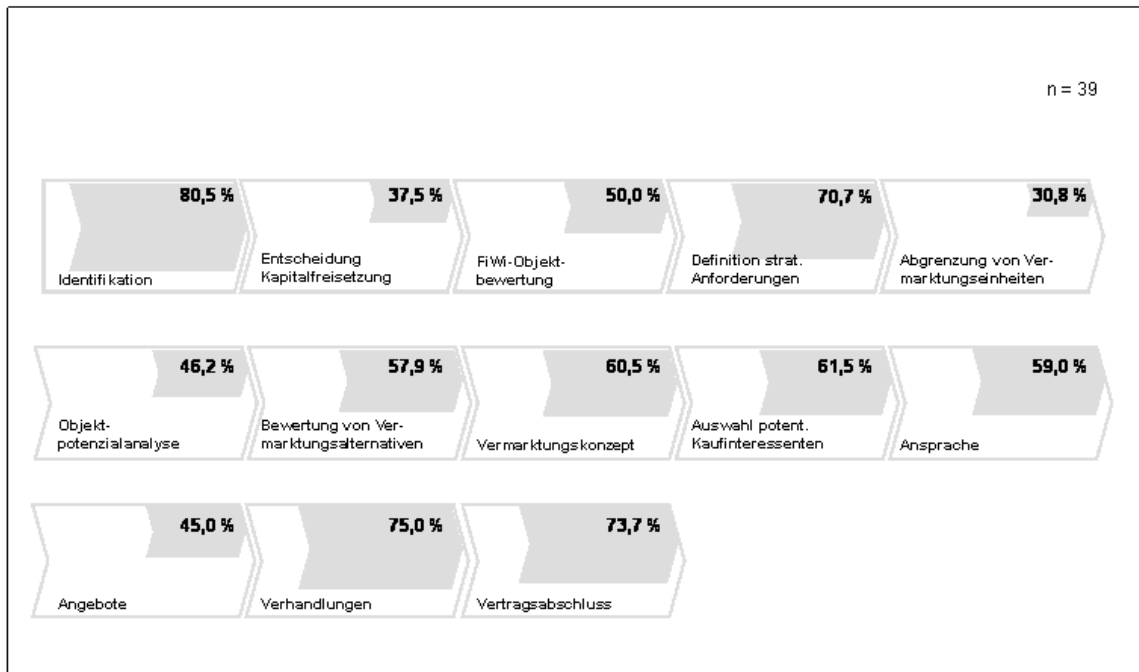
n = 39

80,5 %
Identifikation

37,5 %
Entscheidung Kapitalfreisetzung

50,0 %
FiWi-Objektbewertung

70,7 %
Definition strat. Anforderungen

30,8 %
Abgrenzung von Vermarktungseinheiten

46,2 %
Objektpotenzialanalyse

57,9 %
Bewertung von Vermarktungsalternativen

60,5 %
Vermarktungskonzept

61,5 %
Auswahl potent. Kaufinteressenten

59,0 %
Ansprache

45,0 %
Angebote

75,0 %
Verhandlungen

73,7 %
Vertragsabschluss